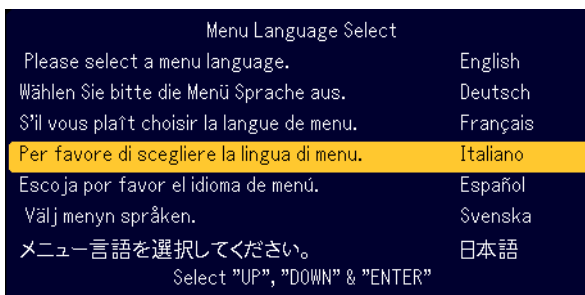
Menu Language Select

| | |
|---|---|
| Please select a menu language. | English |
| Wählen Sie bitte die Menü Sprache aus. | Deutsch |
| S'il vous plaît choisir la langue de menu. | Français |
| Per favore di scegliere la lingua di menu. | Italiano |
| Escoja por favor el idioma de menú. | Español |
| Välj menyn språken. | Svenska |
| メニュー言語を選択してください。 | 日本語 |

Select "UP", "DOWN" & "ENTER"